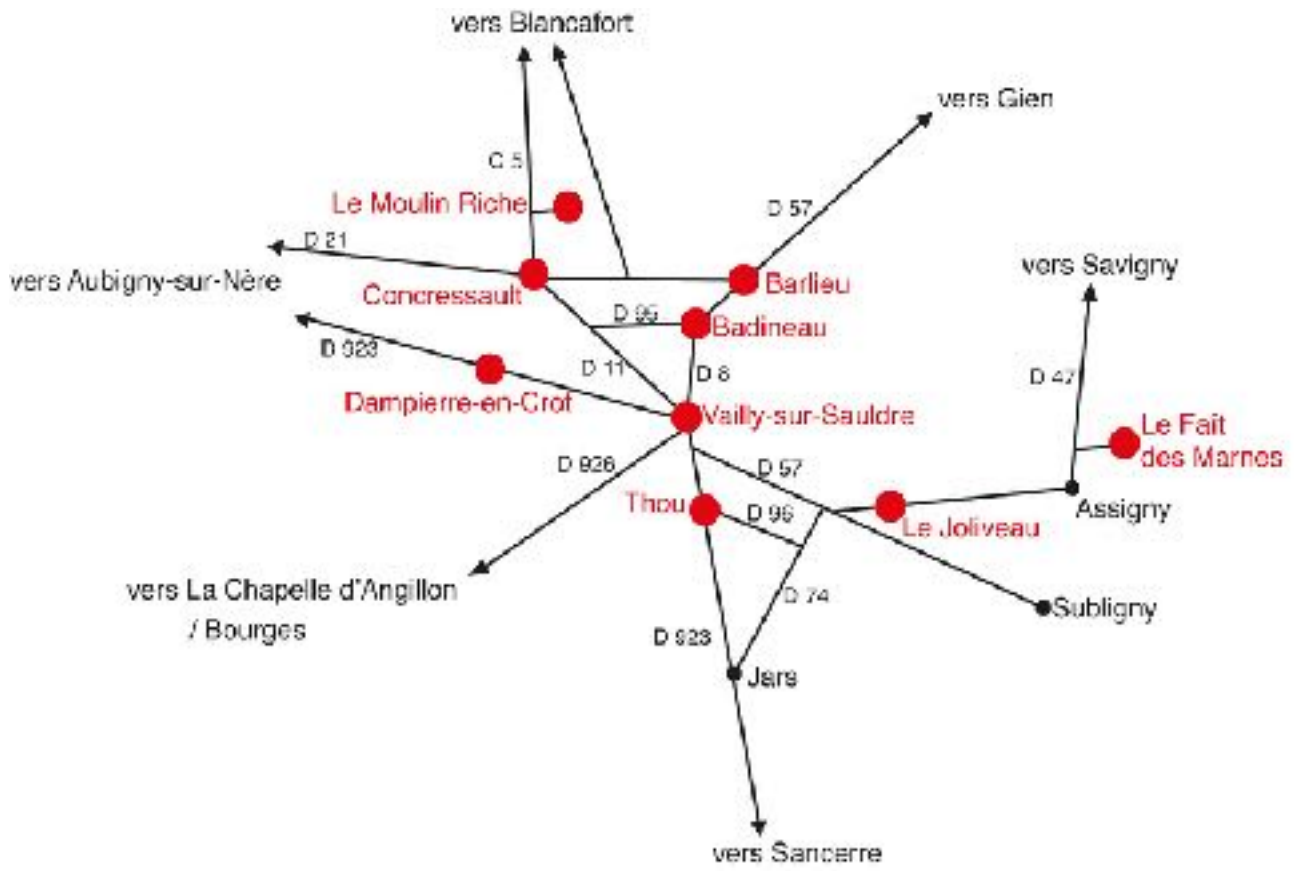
vers Blancafort

vers Gien

C 5

Le Moulin Riche

D 57

D 21

vers Aubigny-sur-Nère

Concressault

Barlieu

vers Savigny

D 96

Badineau

D 923

D 11

D 8

D 47

Dampierre-en-Crot

Vailly-sur-Sauldre

Le Fait des Marnes

D 926

D 57

Thou

D 96

Le Joliveau

Assigny

vers La Chapelle d'Angillon / Bourges

D 74

Subligny

D 923

Jars

vers Sancerre